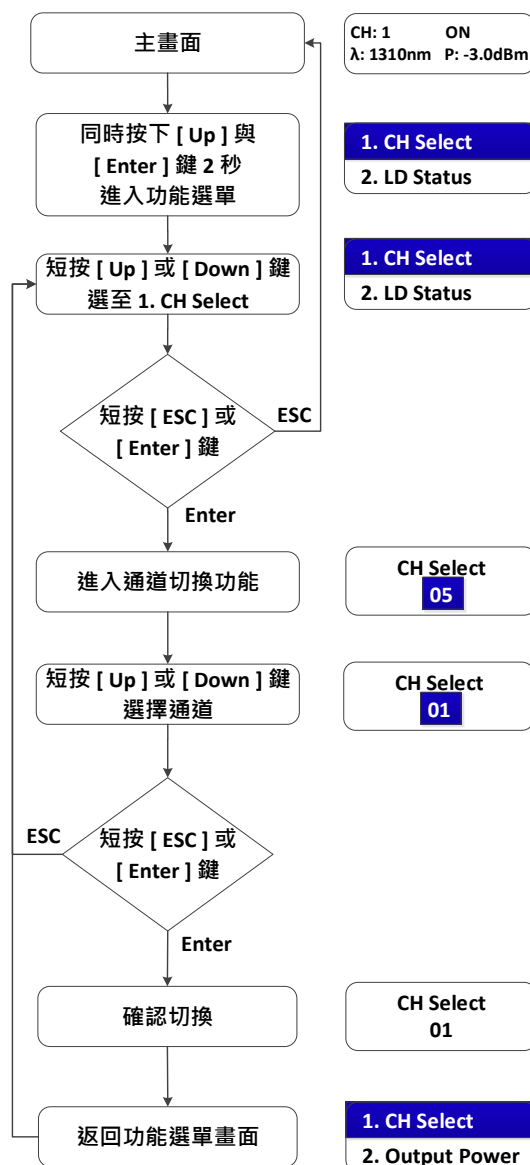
主畫面

CH: 1 ON
λ: 1310nm P: -3.0dBm

同時按下 [ Up ] 與 [ Enter ] 鍵 2 秒 進入功能選單

1. CH Select
2. LD Status

短按 [ Up ] 或 [ Down ] 鍵 選至 1. CH Select

1. CH Select
2. LD Status

短按 [ ESC ] 或 [ Enter ] 鍵

ESC

Enter

進入通道切換功能

CH Select
05

短按 [ Up ] 或 [ Down ] 鍵 選擇通道

CH Select
01

ESC

短按 [ ESC ] 或 [ Enter ] 鍵

Enter

確認切換

CH Select
01

返回功能選單畫面

1. CH Select
2. Output Power